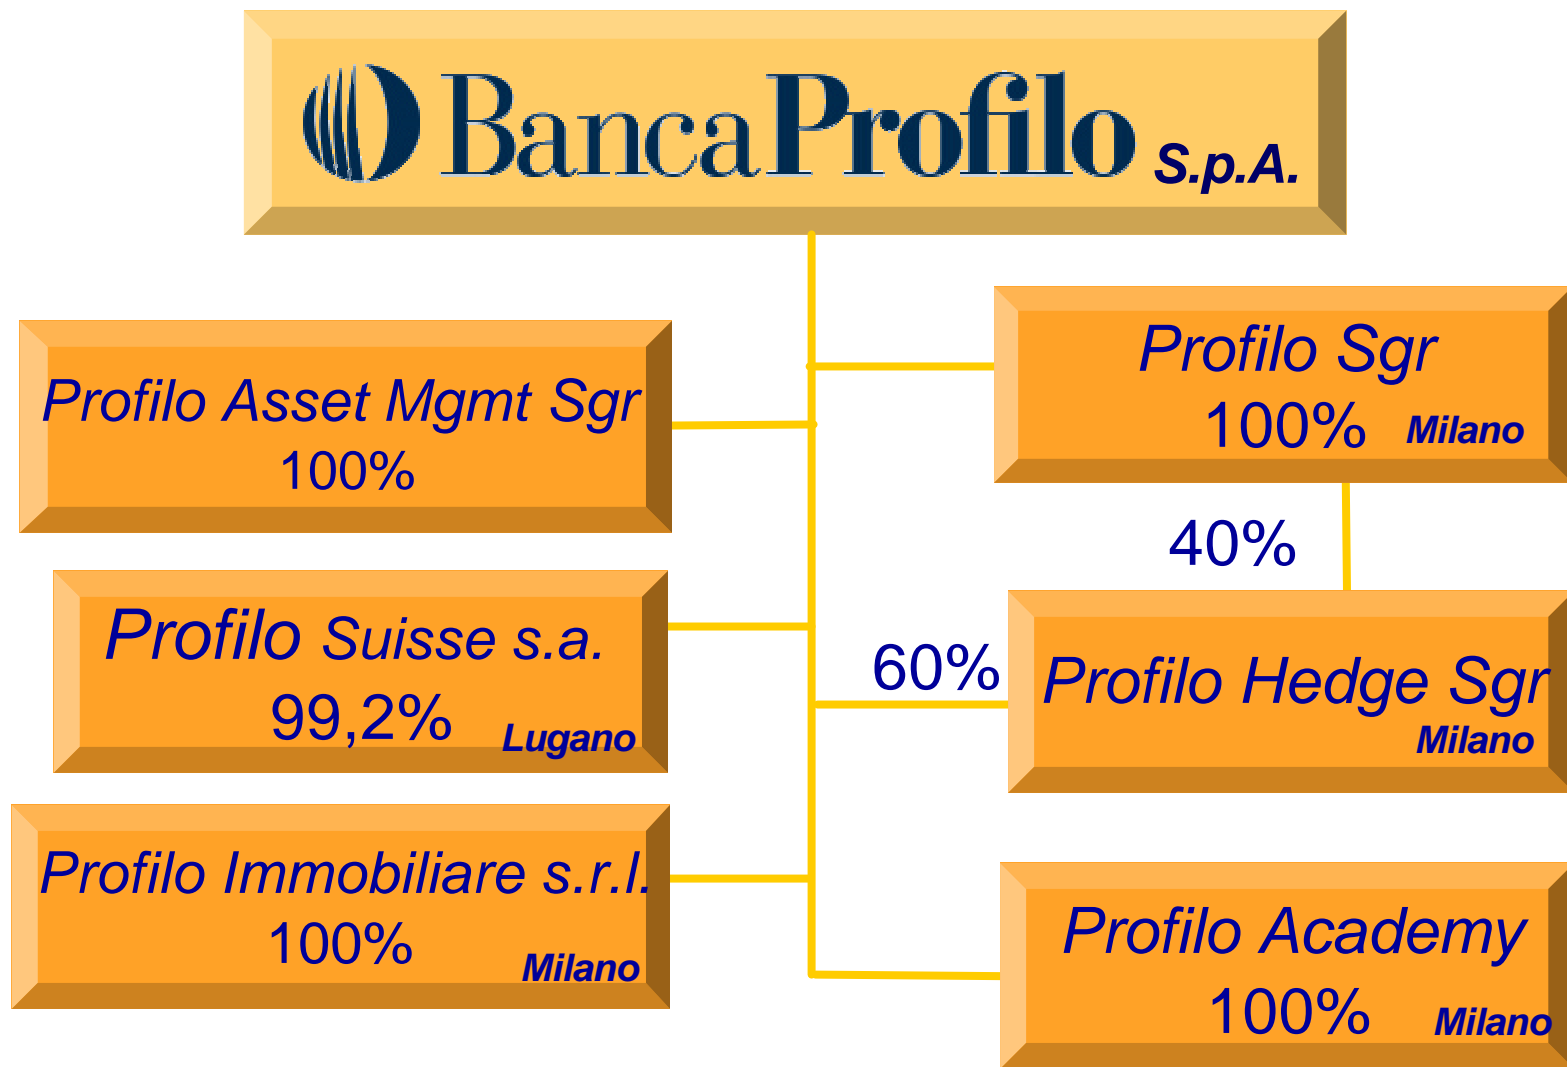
BancaProfilo S.p.A.

Profilo Asset Mgmt Sgr
100%

Profilo Sgr
100% Milano

40%

Profilo Suisse s.a.
99,2% Lugano

60%

Profilo Hedge Sgr
Milano

Profilo Immobiliare s.r.l.
100% Milano

Profilo Academy
100% Milano